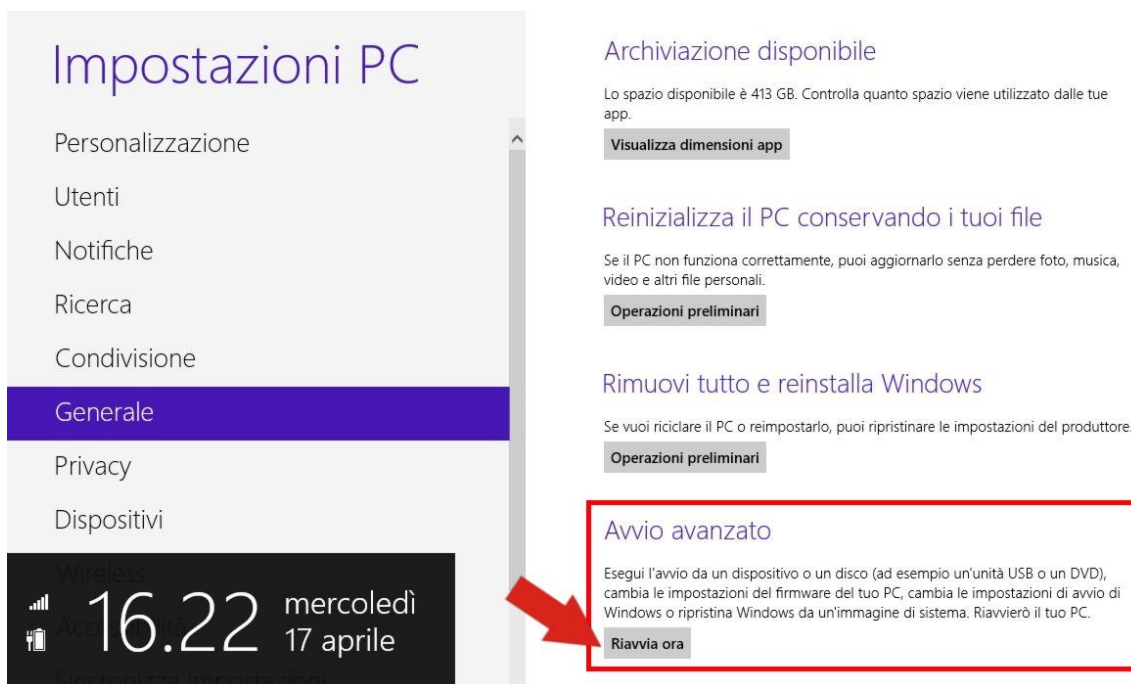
Impostazioni PC

Personalizzazione

Utenti

Notifiche

Ricerca

Condivisione

Generale

Privacy

Dispositivi

Wireless

Acc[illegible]

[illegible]

16.22 mercoledì 17 aprile

Archiviazione disponibile

Lo spazio disponibile è 413 GB. Controlla quanto spazio viene utilizzato dalle tue app.

Visualizza dimensioni app

Reinizializza il PC conservando i tuoi file

Se il PC non funziona correttamente, puoi aggiornarlo senza perdere foto, musica, video e altri file personali.

Operazioni preliminari

Rimuovi tutto e reinstalla Windows

Se vuoi riciclare il PC o reimpostarlo, puoi ripristinare le impostazioni del produttore.

Operazioni preliminari

Avvio avanzato

Esegui l'avvio da un dispositivo o un disco (ad esempio un'unità USB o un DVD), cambia le impostazioni del firmware del tuo PC, cambia le impostazioni di avvio di Windows o ripristina Windows da un'immagine di sistema. Riavvierò il tuo PC.

Riavvia ora